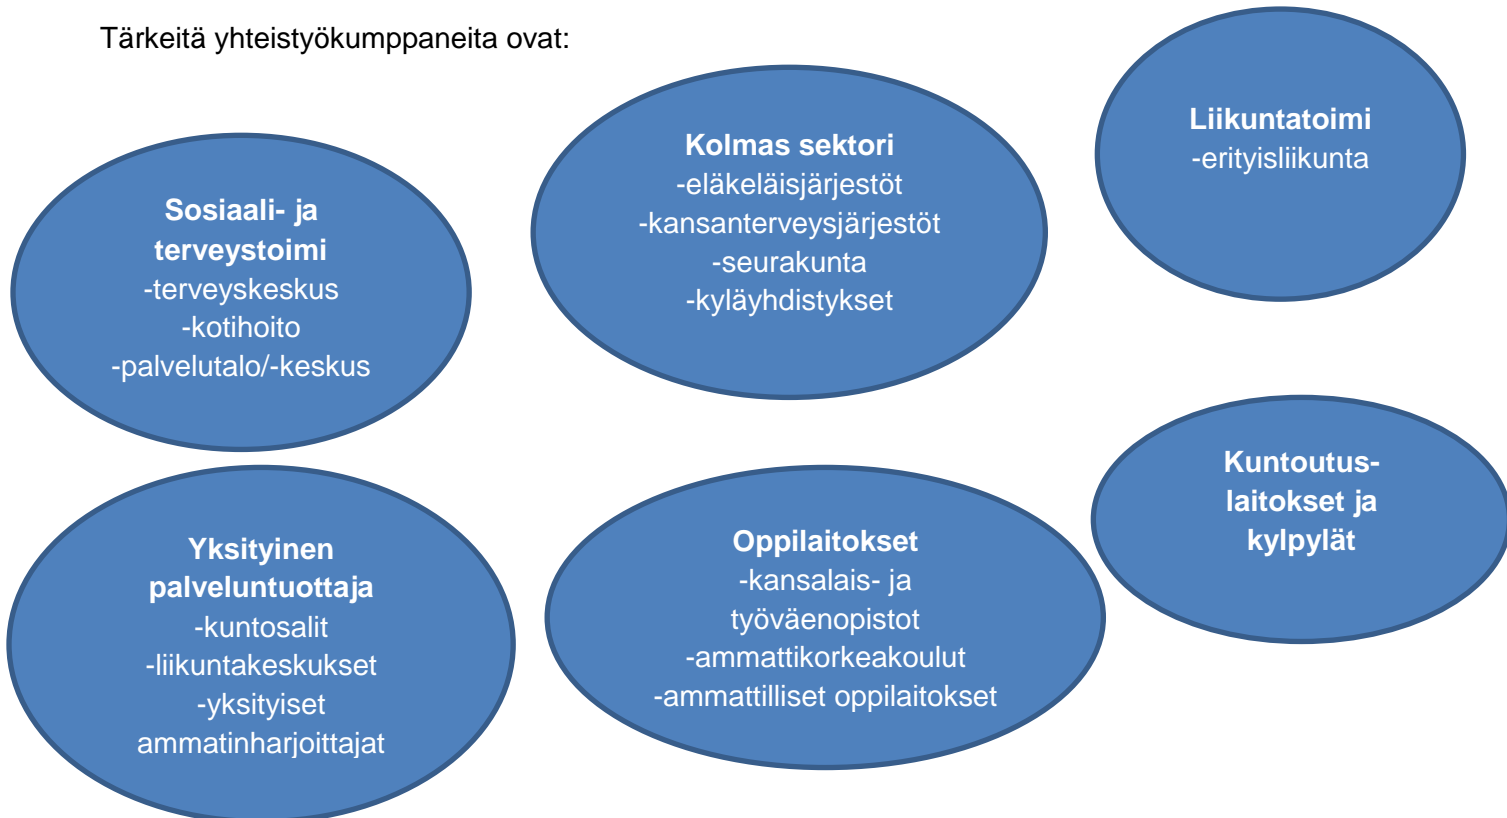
Tärkeitä yhteistyökumppaneita ovat:

**Kolmas sektori**
-eläkeläisjärjestöt
-kansanterveysjärjestöt
-seurakunta
-kyläyhdistykset

**Liikuntatoimi**
-erityisliikunta

**Sosiaali- ja terveystoimi**
-terveyskeskus
-kotihoito
-palvelutalo/-keskus

**Kuntoutuslaitokset ja kylpylät**

**Yksityinen palveluntuottaja**
-kuntosalit
-liikuntakeskukset
-yksityiset ammatinharjoittajat

**Oppilaitokset**
-kansalais- ja työväenopistot
-ammattikorkeakoulut
-ammatilliset oppilaitokset